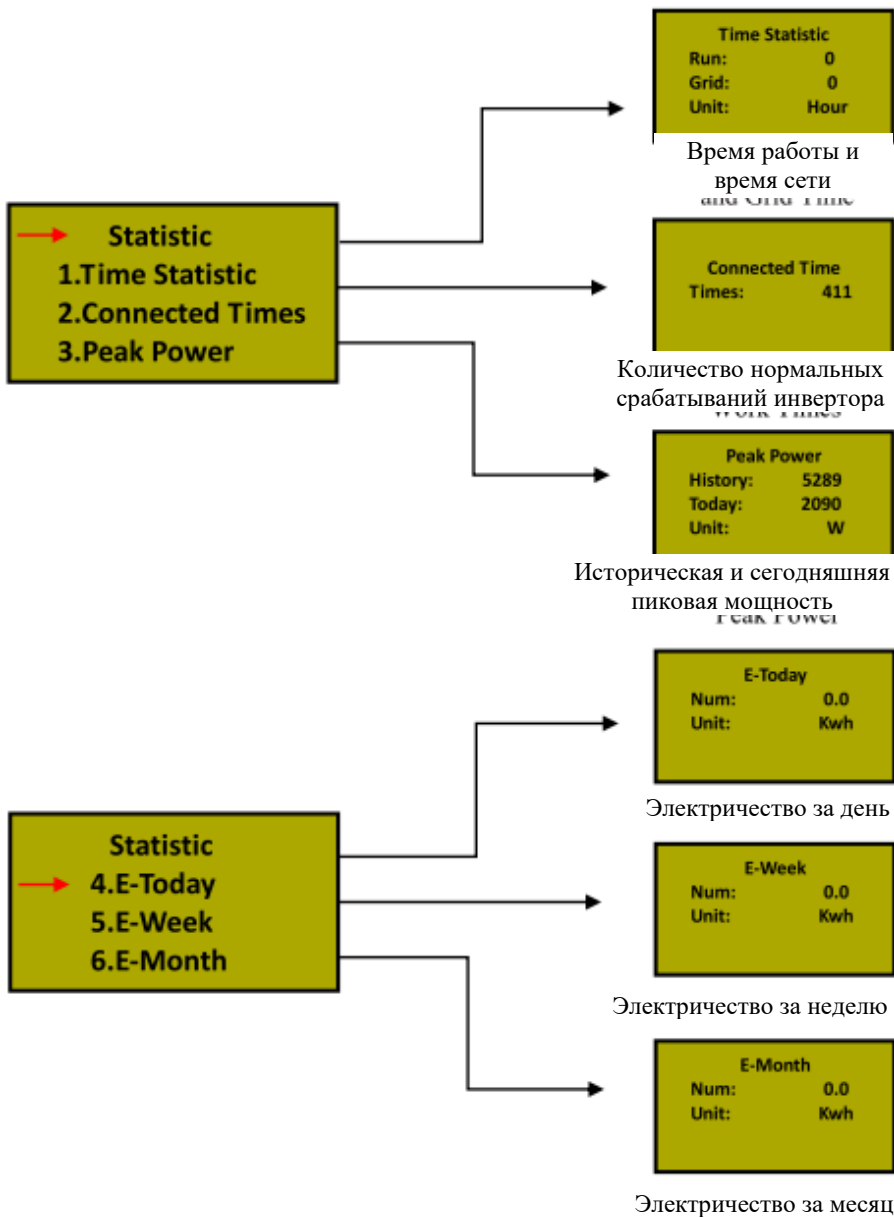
Time Statistic
Run: 0
Grid: 0
Unit: Hour

Время работы и время сети
and Grid Time

Statistic
1.Time Statistic
2.Connected Times
3.Peak Power

Connected Time
Times: 411

Количество нормальных срабатываний инвертора
Work Times

Peak Power
History: 5289
Today: 2090
Unit: W

Историческая и сегодняшняя пиковая мощность
Peak Power

E-Today
Num: 0.0
Unit: Kwh

Электричество за день

Statistic
4.E-Today
5.E-Week
6.E-Month

E-Week
Num: 0.0
Unit: Kwh

Электричество за неделю

E-Month
Num: 0.0
Unit: Kwh

Электричество за месяц